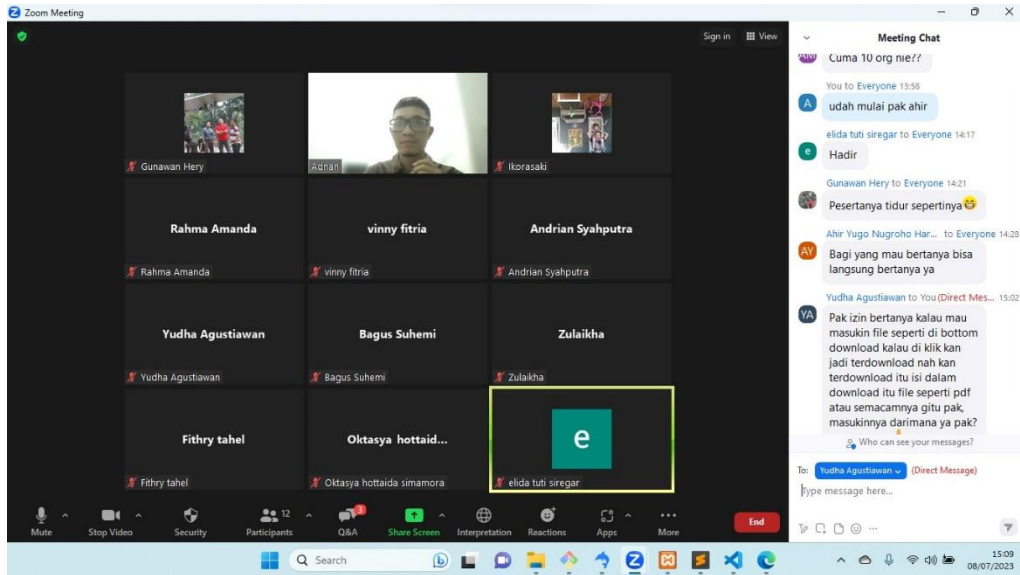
Zoom Meeting

Sign in View

Gunawan Hery
Adnan
Ikorasaki

Rahma Amanda
Rahma Amanda
vinny fitria
vinny fitria
Andrian Syahputra
Andrian Syahputra

Yudha Agustiawan
Yudha Agustiawan
Bagus Suhemi
Bagus Suhemi
Zulaikha
Zulaikha

Fithry tahel
Fithry tahel
Oktasya hottaid...
Oktasya hottaida simamora
e
elida tuti siregar

Mute
Stop Video
Security
12
Participants
3
Q&A
Share Screen
Interpretation
Reactions
Apps
More
End

Meeting Chat

Cuma 10 org nie??

You to Everyone 13:58
udah mulai pak ahir

elida tuti siregar to Everyone 14:17
Hadir

Gunawan Hery to Everyone 14:21
Pesertanya tidur sepertinya😂

Ahir Yugo Nugroho Har... to Everyone 14:28
Bagi yang mau bertanya bisa langsung bertanya ya

Yudha Agustiawan to You (Direct Mes... 15:02
Pak izin bertanya kalau mau masukin file seperti di bottom download kalau di klik kan jadi terdownload nah kan terdownload itu isi dalam download itu file seperti pdf atau semacamnya gitu pak, masukinnya darimana ya pak?

Who can see your messages?

To: Yudha Agustiawan (Direct Message)
Type message here...

Search

15:09
08/07/2023